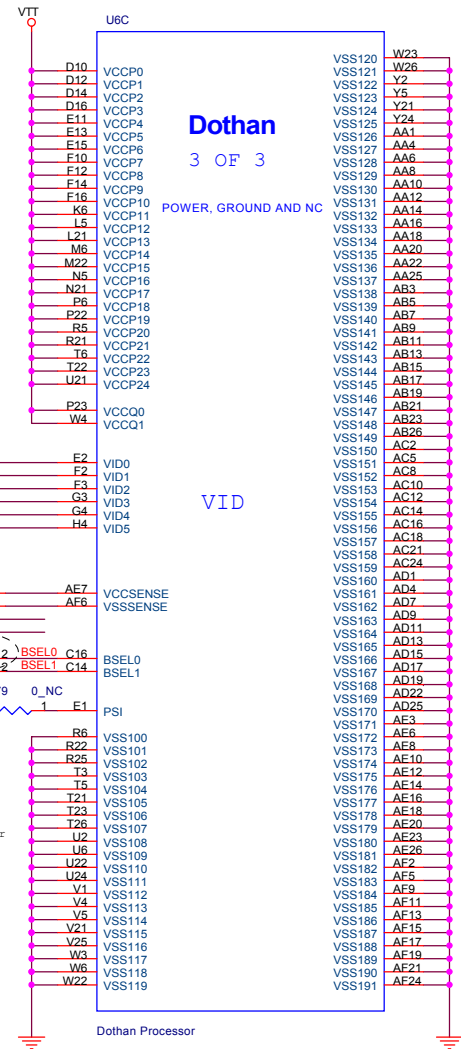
VTT

U6C

Dothan

3 OF 3

POWER, GROUND AND NC

| D10 | VCCP0 |
|---|---|
| D12 | VCCP1 |
| D14 | VCCP2 |
| D16 | VCCP3 |
| E11 | VCCP4 |
| E13 | VCCP5 |
| E15 | VCCP6 |
| F10 | VCCP7 |
| F12 | VCCP8 |
| F14 | VCCP9 |
| F16 | VCCP10 |
| K6 | VCCP11 |
| L5 | VCCP12 |
| L21 | VCCP13 |
| M6 | VCCP14 |
| M22 | VCCP15 |
| N5 | VCCP16 |
| N21 | VCCP17 |
| P6 | VCCP18 |
| P22 | VCCP19 |
| R5 | VCCP20 |
| R21 | VCCP21 |
| T6 | VCCP22 |
| T22 | VCCP23 |
| U21 | VCCP24 |
| P23 | VCCQ0 |
| W4 | VCCQ1 |
| E2 | VID0 |
| F2 | VID1 |
| F3 | VID2 |
| G3 | VID3 |
| G4 | VID4 |
| H4 | VID5 |
| AE7 | VCCSENSE |
| AF6 | VSSSENSE |
| C16 | BSEL0 |
| C14 | BSEL1 |
| E1 | PSI |
| R6 | VSS100 |
| R22 | VSS101 |
| R25 | VSS102 |
| T3 | VSS103 |
| T5 | VSS104 |
| T21 | VSS105 |
| T23 | VSS106 |
| T26 | VSS107 |
| U2 | VSS108 |
| U6 | VSS109 |
| U22 | VSS110 |
| U24 | VSS111 |
| V1 | VSS112 |
| V4 | VSS113 |
| V5 | VSS114 |
| V21 | VSS115 |
| V25 | VSS116 |
| W3 | VSS117 |
| W6 | VSS118 |
| W22 | VSS119 |

VID

2 BSEL0
2 BSEL1
9 0_NC
1
r

| VSS120 | W23 |
|---|---|
| VSS121 | W26 |
| VSS122 | Y2 |
| VSS123 | Y5 |
| VSS124 | Y21 |
| VSS125 | Y24 |
| VSS126 | AA1 |
| VSS127 | AA4 |
| VSS128 | AA6 |
| VSS129 | AA8 |
| VSS130 | AA10 |
| VSS131 | AA12 |
| VSS132 | AA14 |
| VSS133 | AA16 |
| VSS134 | AA18 |
| VSS135 | AA20 |
| VSS136 | AA22 |
| VSS137 | AA25 |
| VSS138 | AB3 |
| VSS139 | AB5 |
| VSS140 | AB7 |
| VSS141 | AB9 |
| VSS142 | AB11 |
| VSS143 | AB13 |
| VSS144 | AB15 |
| VSS145 | AB17 |
| VSS146 | AB19 |
| VSS147 | AB21 |
| VSS148 | AB23 |
| VSS149 | AB26 |
| VSS150 | AC2 |
| VSS151 | AC5 |
| VSS152 | AC8 |
| VSS153 | AC10 |
| VSS154 | AC12 |
| VSS155 | AC14 |
| VSS156 | AC16 |
| VSS157 | AC18 |
| VSS158 | AC21 |
| VSS159 | AC24 |
| VSS160 | AD1 |
| VSS161 | AD4 |
| VSS162 | AD7 |
| VSS163 | AD9 |
| VSS164 | AD11 |
| VSS165 | AD13 |
| VSS166 | AD15 |
| VSS167 | AD17 |
| VSS168 | AD19 |
| VSS169 | AD22 |
| VSS170 | AD25 |
| VSS171 | AE3 |
| VSS172 | AE6 |
| VSS173 | AE8 |
| VSS174 | AE10 |
| VSS175 | AE12 |
| VSS176 | AE14 |
| VSS177 | AE16 |
| VSS178 | AE18 |
| VSS179 | AE20 |
| VSS180 | AE23 |
| VSS181 | AE26 |
| VSS182 | AF2 |
| VSS183 | AF5 |
| VSS184 | AF9 |
| VSS185 | AF11 |
| VSS186 | AF13 |
| VSS187 | AF15 |
| VSS188 | AF17 |
| VSS189 | AF19 |
| VSS190 | AF21 |
| VSS191 | AF24 |

Dothan Processor